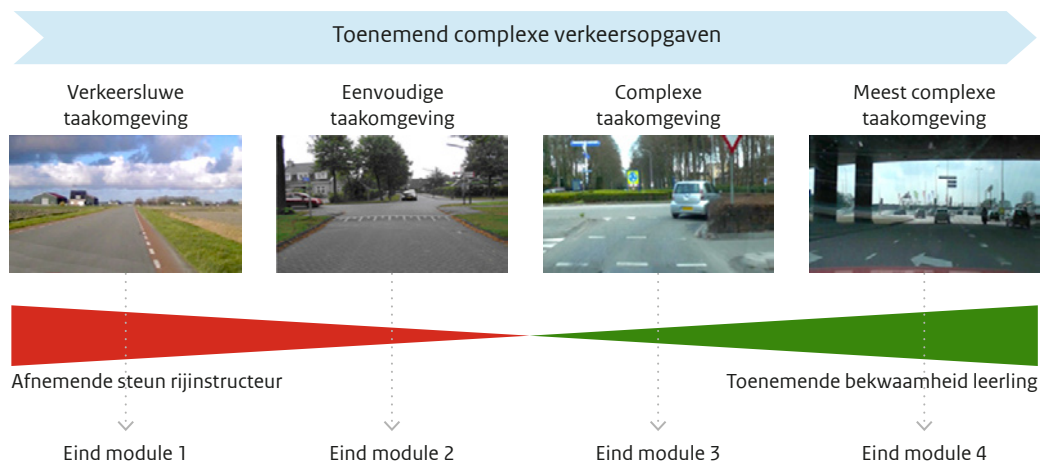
Toenemend complexe verkeersopgaven

Verkeersluwe taakomgeving

Eenvoudige taakomgeving

Complexe taakomgeving

Meest complexe taakomgeving

Afnemende steun rijinstructeur

Toenemende bekwaamheid leerling

Eind module 1

Eind module 2

Eind module 3

Eind module 4